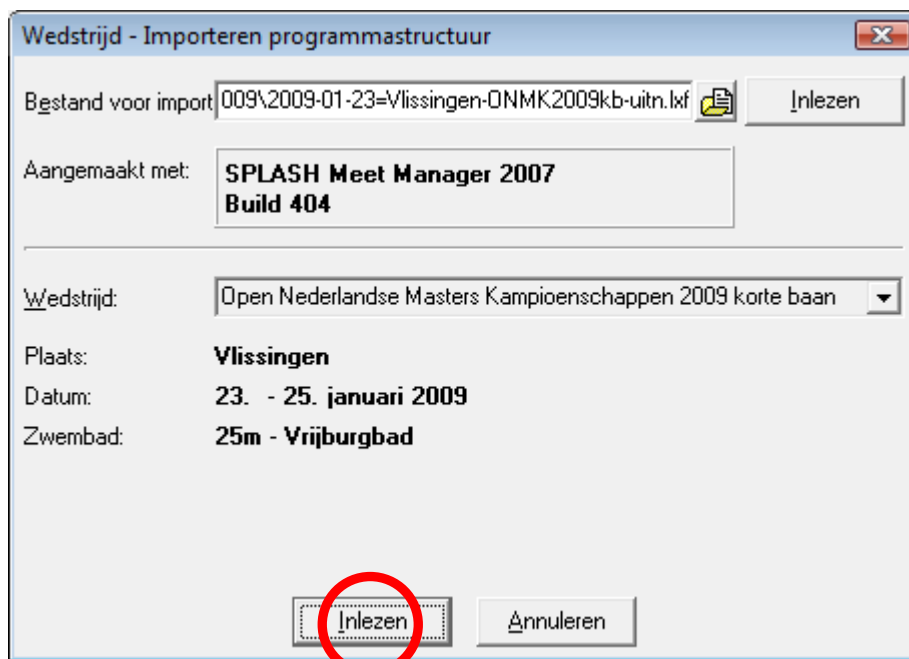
Wedstrijd - Importeren programmastructuur

Bestand voor import 009\2009-01-23=Vlissingen-ONMK2009kb-uitn.lxf

Inlezen

Aangemaakt met:

SPLASH Meet Manager 2007
Build 404

Wedstrijd: Open Nederlandse Masters Kampioenschappen 2009 korte baan

Plaats: Vlissingen

Datum: 23. - 25. januari 2009

Zwembad: 25m - Vrijburgbad

Inlezen

Annuleren